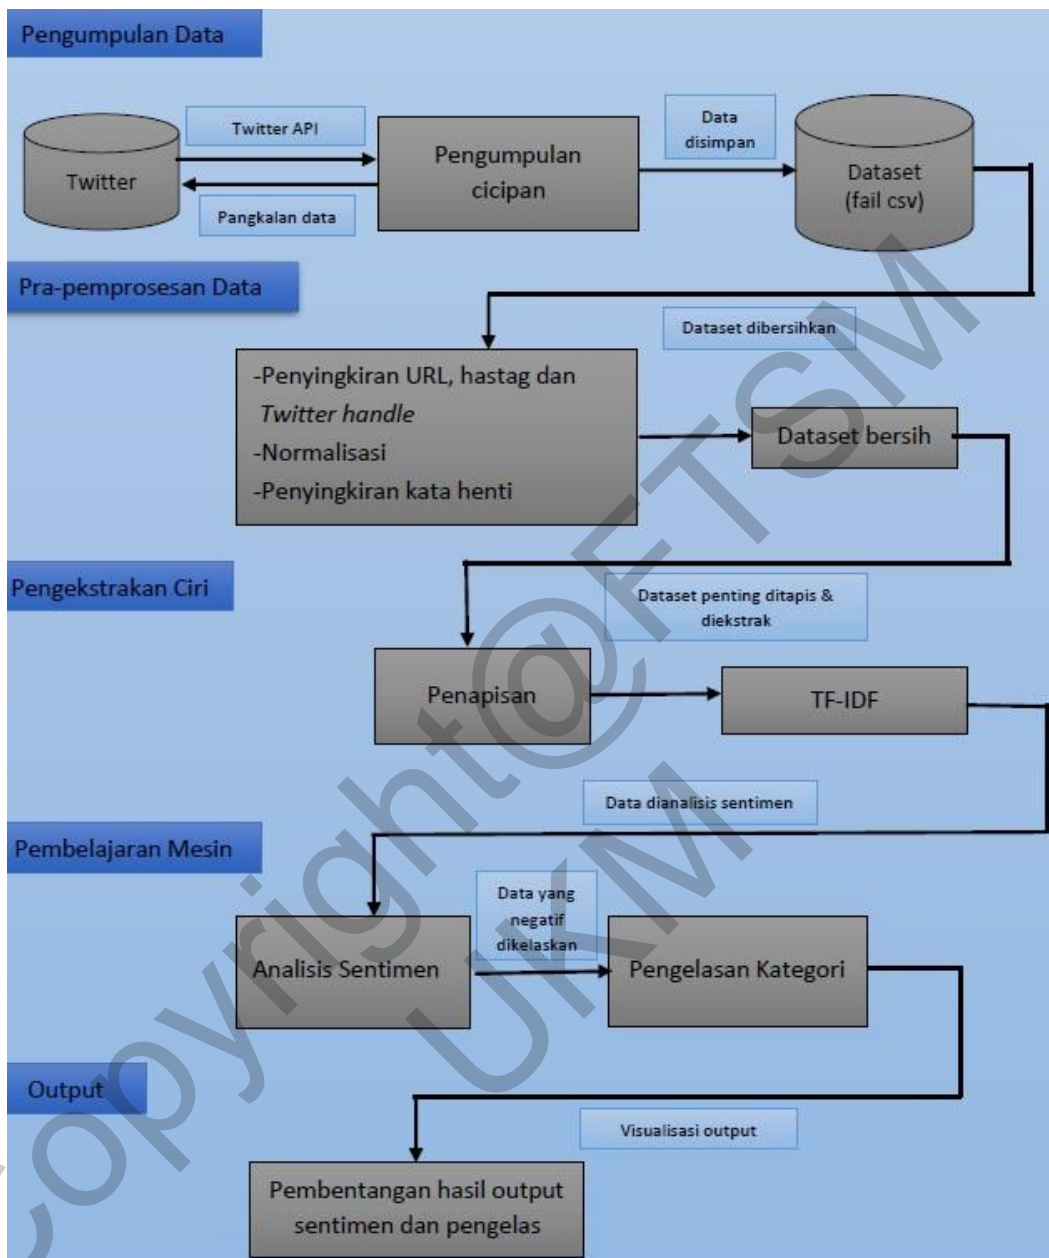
Pengumpulan Data

Twitter API

Twitter

Pangkalan data

Pengumpulan cicipan

Data disimpan

Dataset (fail csv)

Pra-pemprosesan Data

Dataset dibersihkan

-Penyingkiran URL, hastag dan *Twitter handle*
-Normalisasi
-Penyingkiran kata henti

Dataset bersih

Pengekstrakan Ciri

Dataset penting ditapis & diekstrak

Penapisan

TF-IDF

Data dianalisis sentimen

Pembelajaran Mesin

Data yang negatif dikelaskan

Analisis Sentimen

Pengelasan Kategori

Output

Visualisasi output

Pembentangan hasil output sentimen dan pengelas

Copyright@FTSM UKM